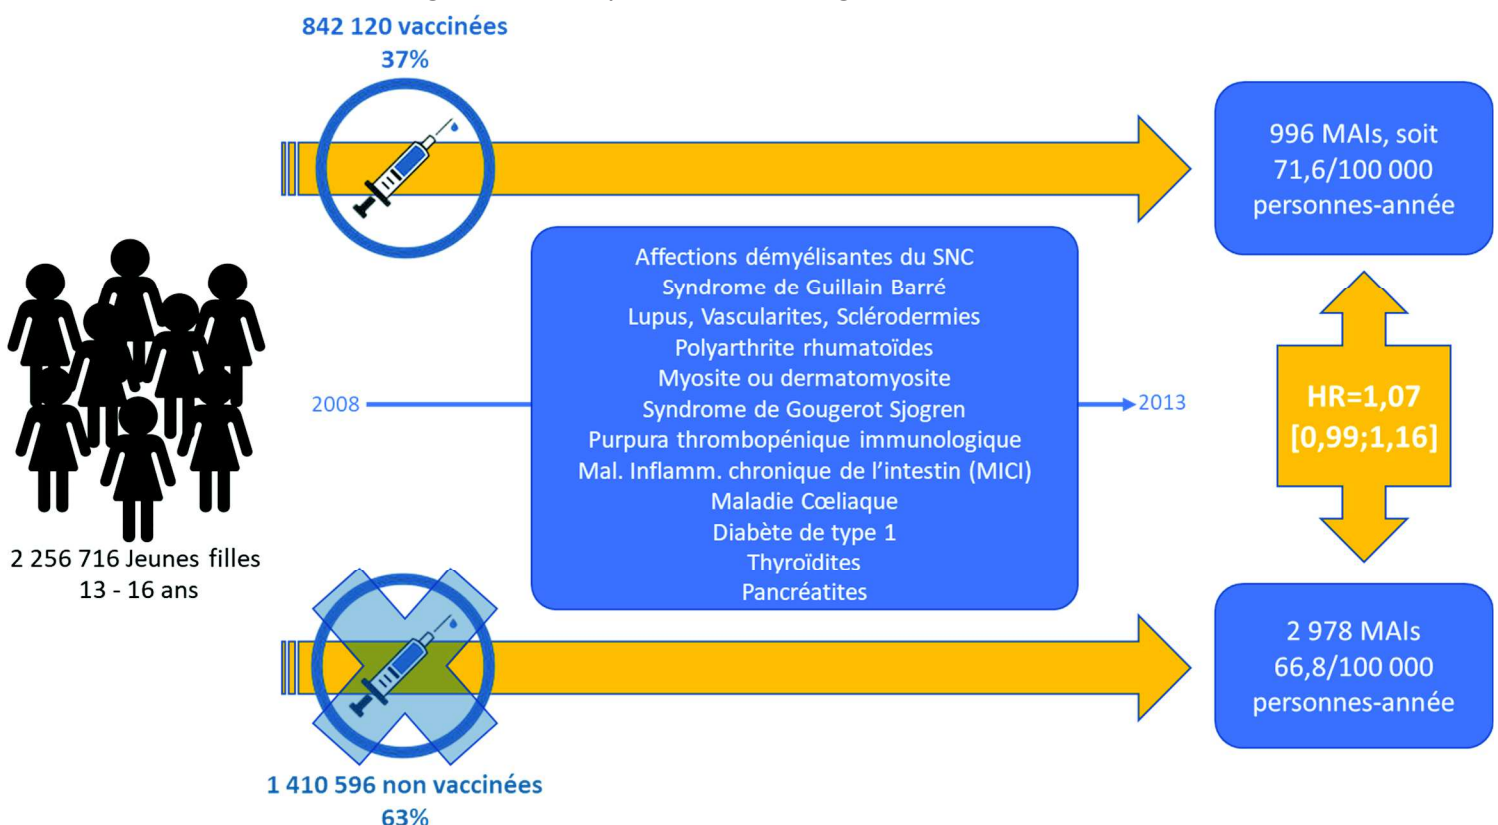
842 120 vaccinées
37%

996 MAIs, soit 71,6/100 000 personnes-année

Affections démyélisantes du SNC
Syndrome de Guillain Barré
Lupus, Vascularites, Sclérodermies
Polyarthrite rhumatoïdes
Myosite ou dermatomyosite
Syndrome de Gougerot Sjogren
Purpura thrombopénique immunologique
Mal. Inflamm. chronique de l'intestin (MICI)
Maladie Cœliaque
Diabète de type 1
Thyroïdites
Pancréatites

2008

2013

HR=1,07
[0,99;1,16]

2 256 716 Jeunes filles
13 - 16 ans

2 978 MAIs
66,8/100 000
personnes-année

1 410 596 non vaccinées
63%